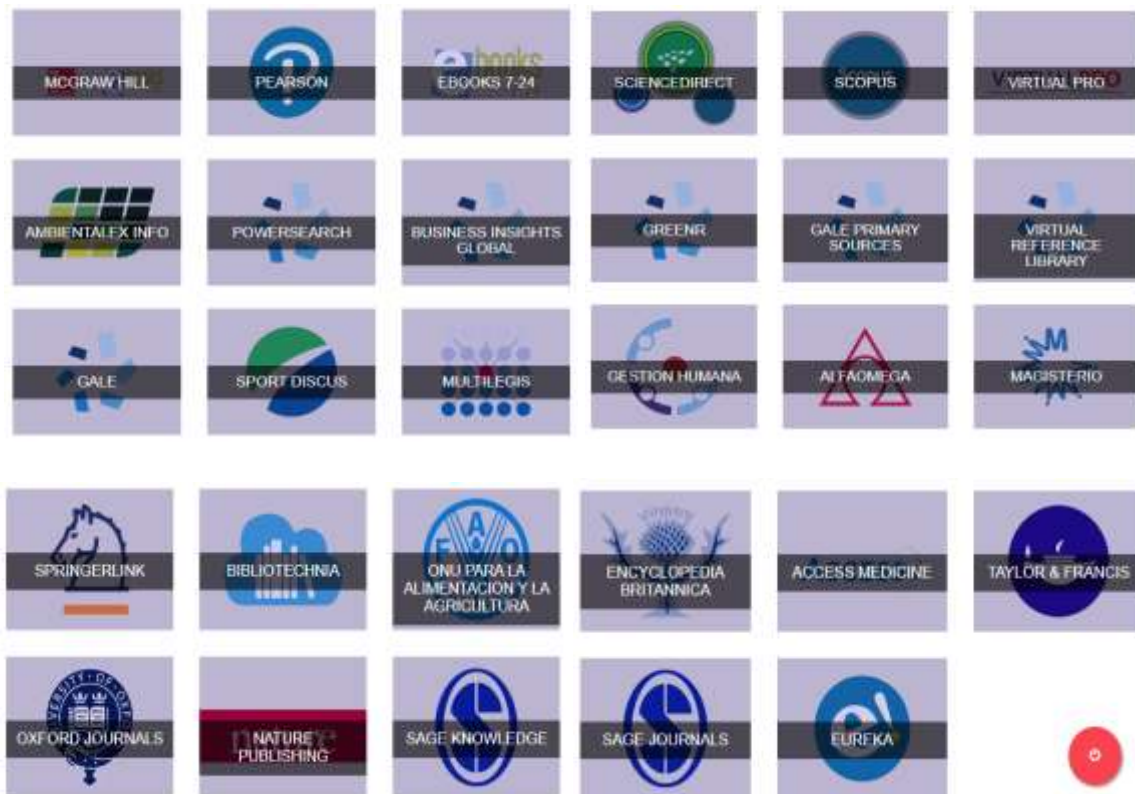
MCGRAW HILL

PEARSON

EBOOKS 7-24

SCIENCEDIRECT

SCOPUS

VIRTUAL PRO

AMBIENTALEX INFO

POWERSEARCH

BUSINESS INSIGHTS GLOBAL

GREENR

GALE PRIMARY SOURCES

VIRTUAL REFERENCE LIBRARY

GALE

SPORT DISCUS

MULTILEGIS

GESTION HUMANA

ALFAOMEGA

MAGISTERIO

SPRINGERLINK

BIBLIOTECHNIA

ONU PARA LA ALIMENTACION Y LA AGRICULTURA

ENCYCLOPEDIA BRITANNICA

ACCESS MEDICINE

TAYLOR & FRANCIS

OXFORD JOURNALS

NATURE PUBLISHING

SAGE KNOWLEDGE

SAGE JOURNALS

EUREKA